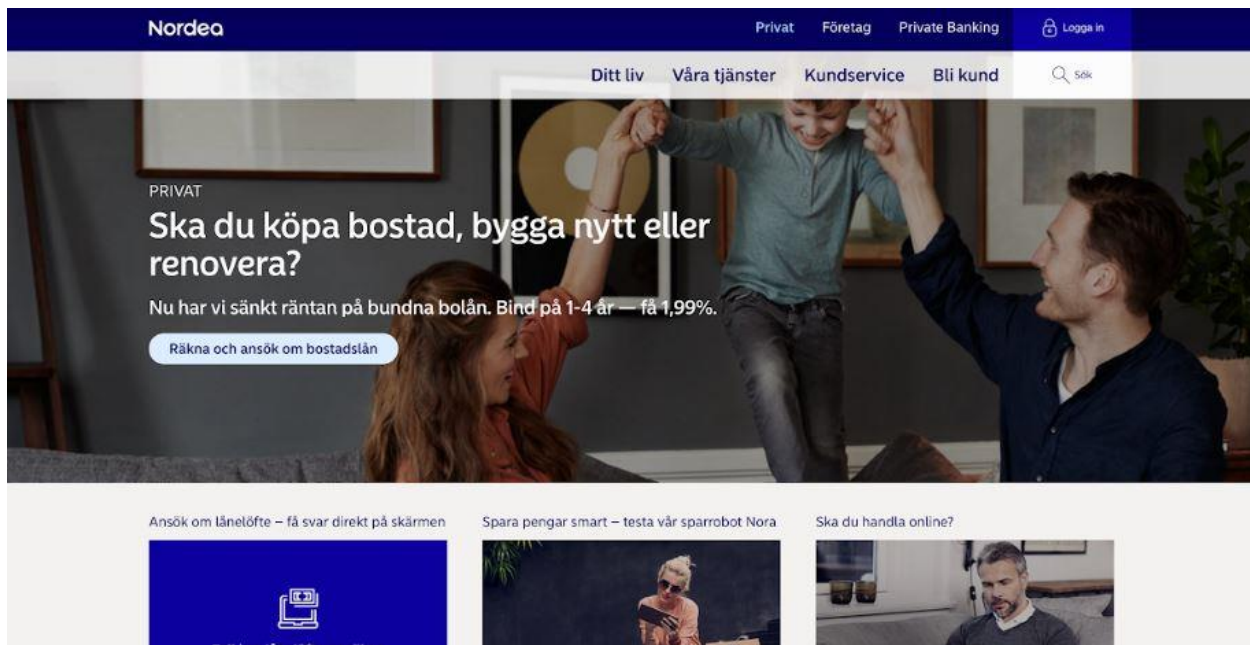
Nordea

Privat Företag Private Banking Logga in

Ditt liv Våra tjänster Kundservice Bli kund Sök

PRIVAT

Ska du köpa bostad, bygga nytt eller renovera?

Nu har vi sänkt räntan på bundna bolån. Bind på 1-4 år — få 1,99%.

Räkna och ansök om bostadslån

Ansök om lånelöfte – få svar direkt på skärmen

Spara pengar smart – testa vår sparrobot Nora

Ska du handla online?

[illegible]